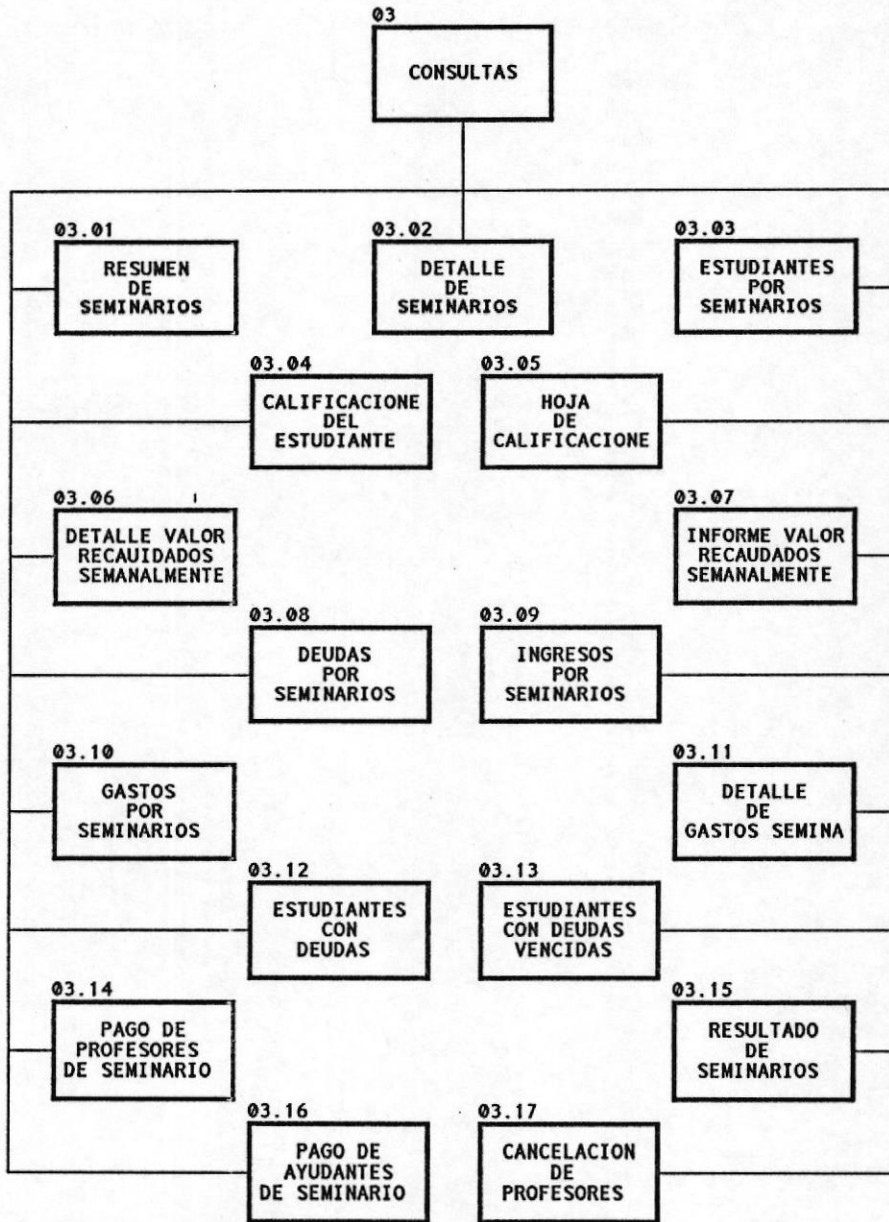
03
CONSULTAS

03.01
RESUMEN DE SEMINARIOS

03.02
DETALLE DE SEMINARIOS

03.03
ESTUDIANTES POR SEMINARIOS

03.04
CALIFICACIONE DEL ESTUDIANTE

03.05
HOJA DE CALIFICACIONE

03.06
DETALLE VALOR RECAUIDADOS SEMANALMENTE

03.07
INFORME VALOR RECAUDADOS SEMANALMENTE

03.08
DEUDAS POR SEMINARIOS

03.09
INGRESOS POR SEMINARIOS

03.10
GASTOS POR SEMINARIOS

03.11
DETALLE DE GASTOS SEMINA

03.12
ESTUDIANTES CON DEUDAS

03.13
ESTUDIANTES CON DEUDAS VENCIDAS

03.14
PAGO DE PROFESORES DE SEMINARIO

03.15
RESULTADO DE SEMINARIOS

03.16
PAGO DE AYUDANTES DE SEMINARIO

03.17
CANCELACION DE PROFESORES